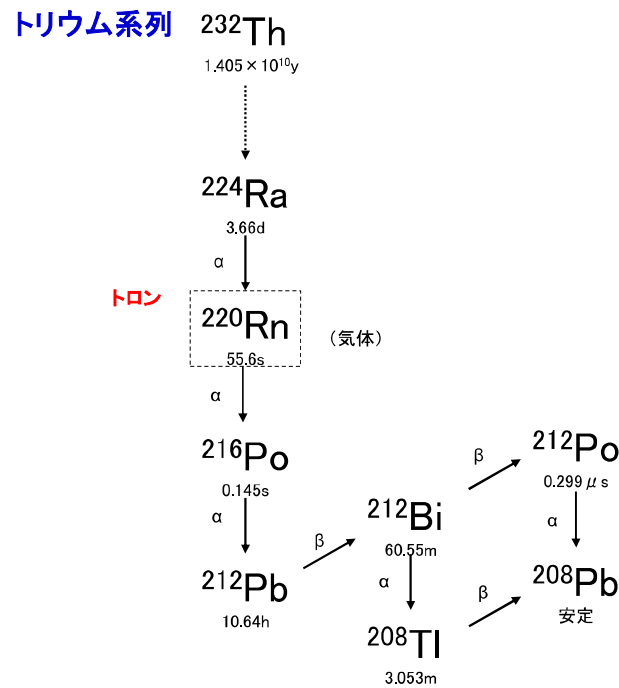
トリウム系列

$^{232}Th$
$1.405 \times 10^{10}$y

$^{224}Ra$
3.66d

α

トロン

$^{220}Rn$
55.6s

（気体）

α

$^{216}Po$
0.145s

α

$^{212}Pb$
10.64h

β

$^{212}Bi$
60.55m

β

$^{212}Po$
0.299 $\mu$ s

α

α

$^{208}Tl$
3.053m

β

$^{208}Pb$
安定